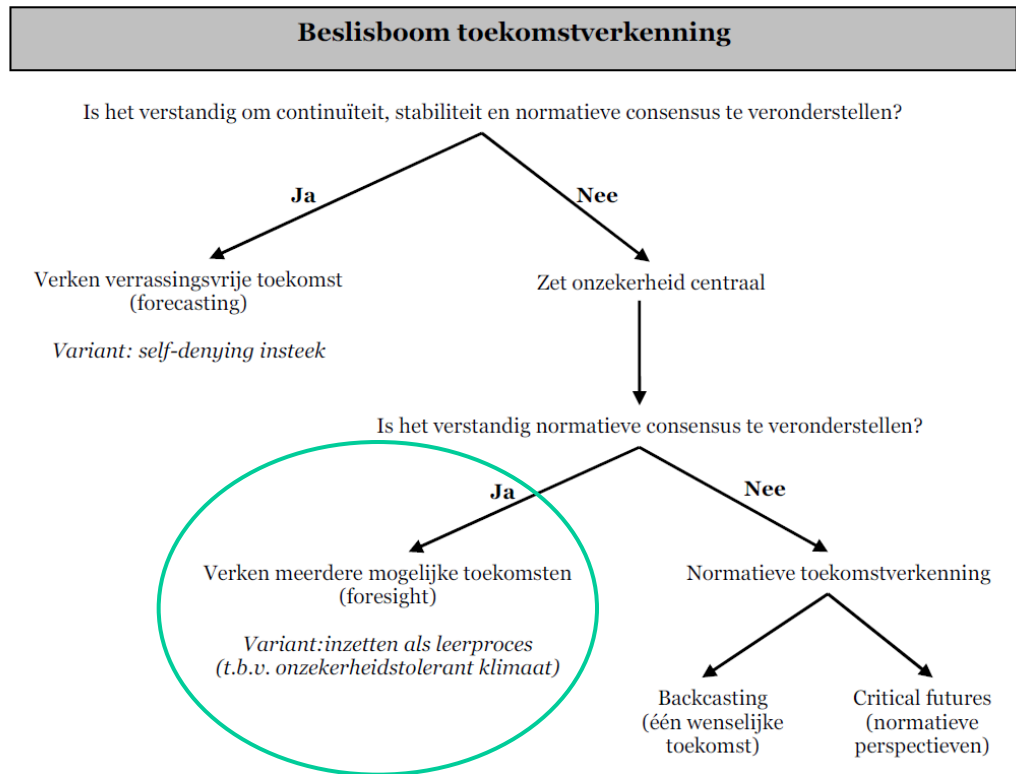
**Beslisboom toekomstverkenning**

Is het verstandig om continuïteit, stabiliteit en normatieve consensus te veronderstellen?

**Ja**

**Nee**

Verken verrassingsvrije toekomst (forecasting)

*Variant: self-denying insteek*

Zet onzekerheid centraal

Is het verstandig normatieve consensus te veronderstellen?

**Ja**

**Nee**

Verken meerdere mogelijke toekomsten (foresight)

*Variant:inzetten als leerproces (t.b.v. onzekerheidstolerant klimaat)*

Normatieve toekomstverkenning

Backcasting (één wenselijke toekomst)

Critical futures (normatieve perspectieven)